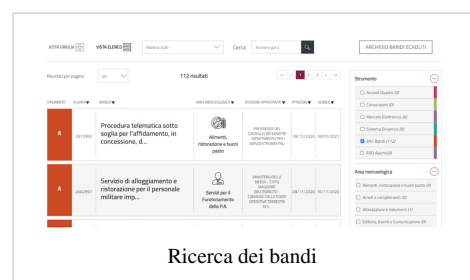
VISTA GRIGLIA VISTA ELENCO Mostra tutti Cerca Numero gara ARCHIVIO BANDI SCADUTI

Risultati per pagina 20 112 risultati « ‹ 1 2 3 › »

STRUMENTO N.GARA BANDO AREA MERCEOLOGICA STAZIONE APPALTANTE ATTIVO DAL SCADE IL

A 2372902 Procedura telematica sotto soglia per l'affidamento, in concessione, d... Alimenti, ristorazione e buoni pasto PRESIDENZA DEL CONSIGLIO DEI MINISTRI DIPARTIMENTO PER I SERVIZI STRUMENTALI 09/12/2020 18/01/2021

A 2666997 Servizi di alloggiamento e ristorazione per il personale militare imp... Servizi per il Funzionamento della P.A. MINISTERO DELLA DIFESA - STATO MAGGIORE DELL'ESERCITO - COMANDO DELLE FORZE OPERATIVE TERRESTRI 09/11/2020 16/11/2020

A

Strumento
☐ Accordi Quadro (0)
☐ Convenzioni (0)
☐ Mercato Elettronico (0)
☐ Sistema Dinamico (0)
☑ Altri Bandi (112)
☐ FDO Aperte(0)

Area merceologica
☐ Alimenti, ristorazione e buoni pasto (3)
☐ Arredi e complementi (0)
☐ Attrezzature e strumenti (1)
☐ Editoria, Eventi e Comunicazione (0)

Ricerca dei bandi